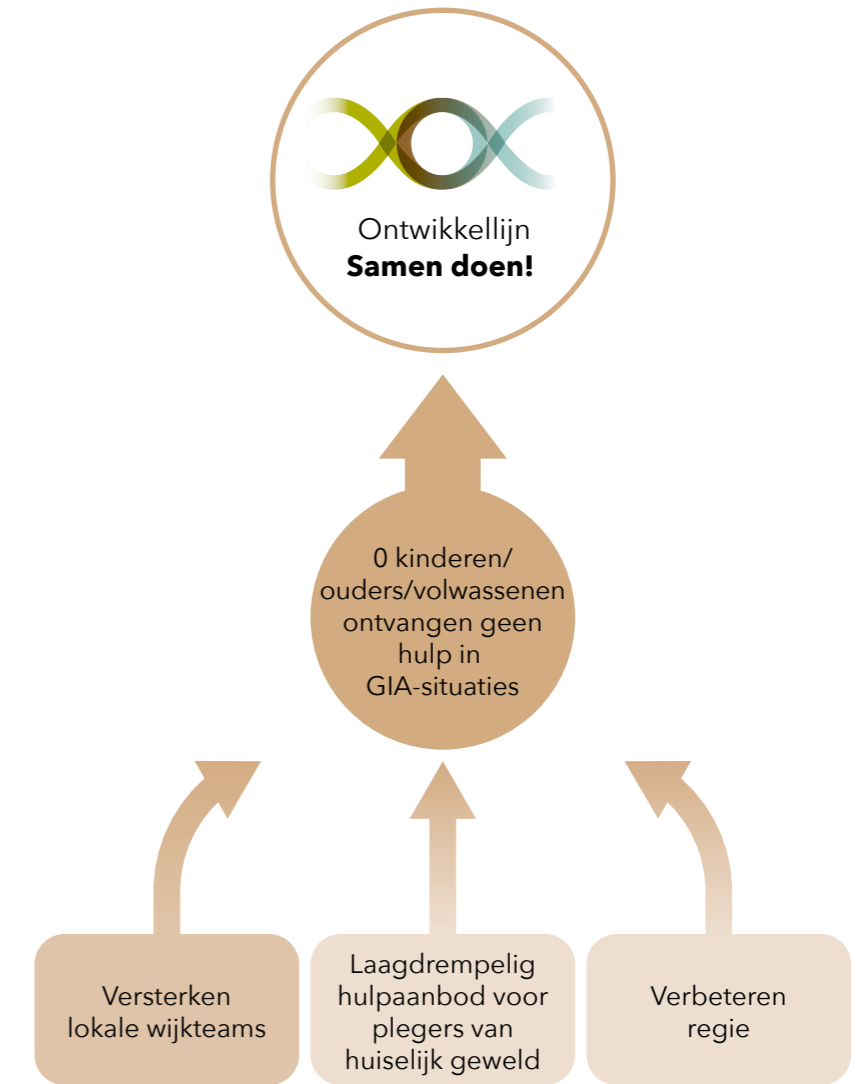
Ontwikkellijn
**Samen doen!**

0 kinderen/ ouders/volwassenen ontvangen geen hulp in GIA-situaties

Versterken lokale wijkteams

Laagdrempelig hulpaanbod voor plegers van huiselijk geweld

Verbeteren regie